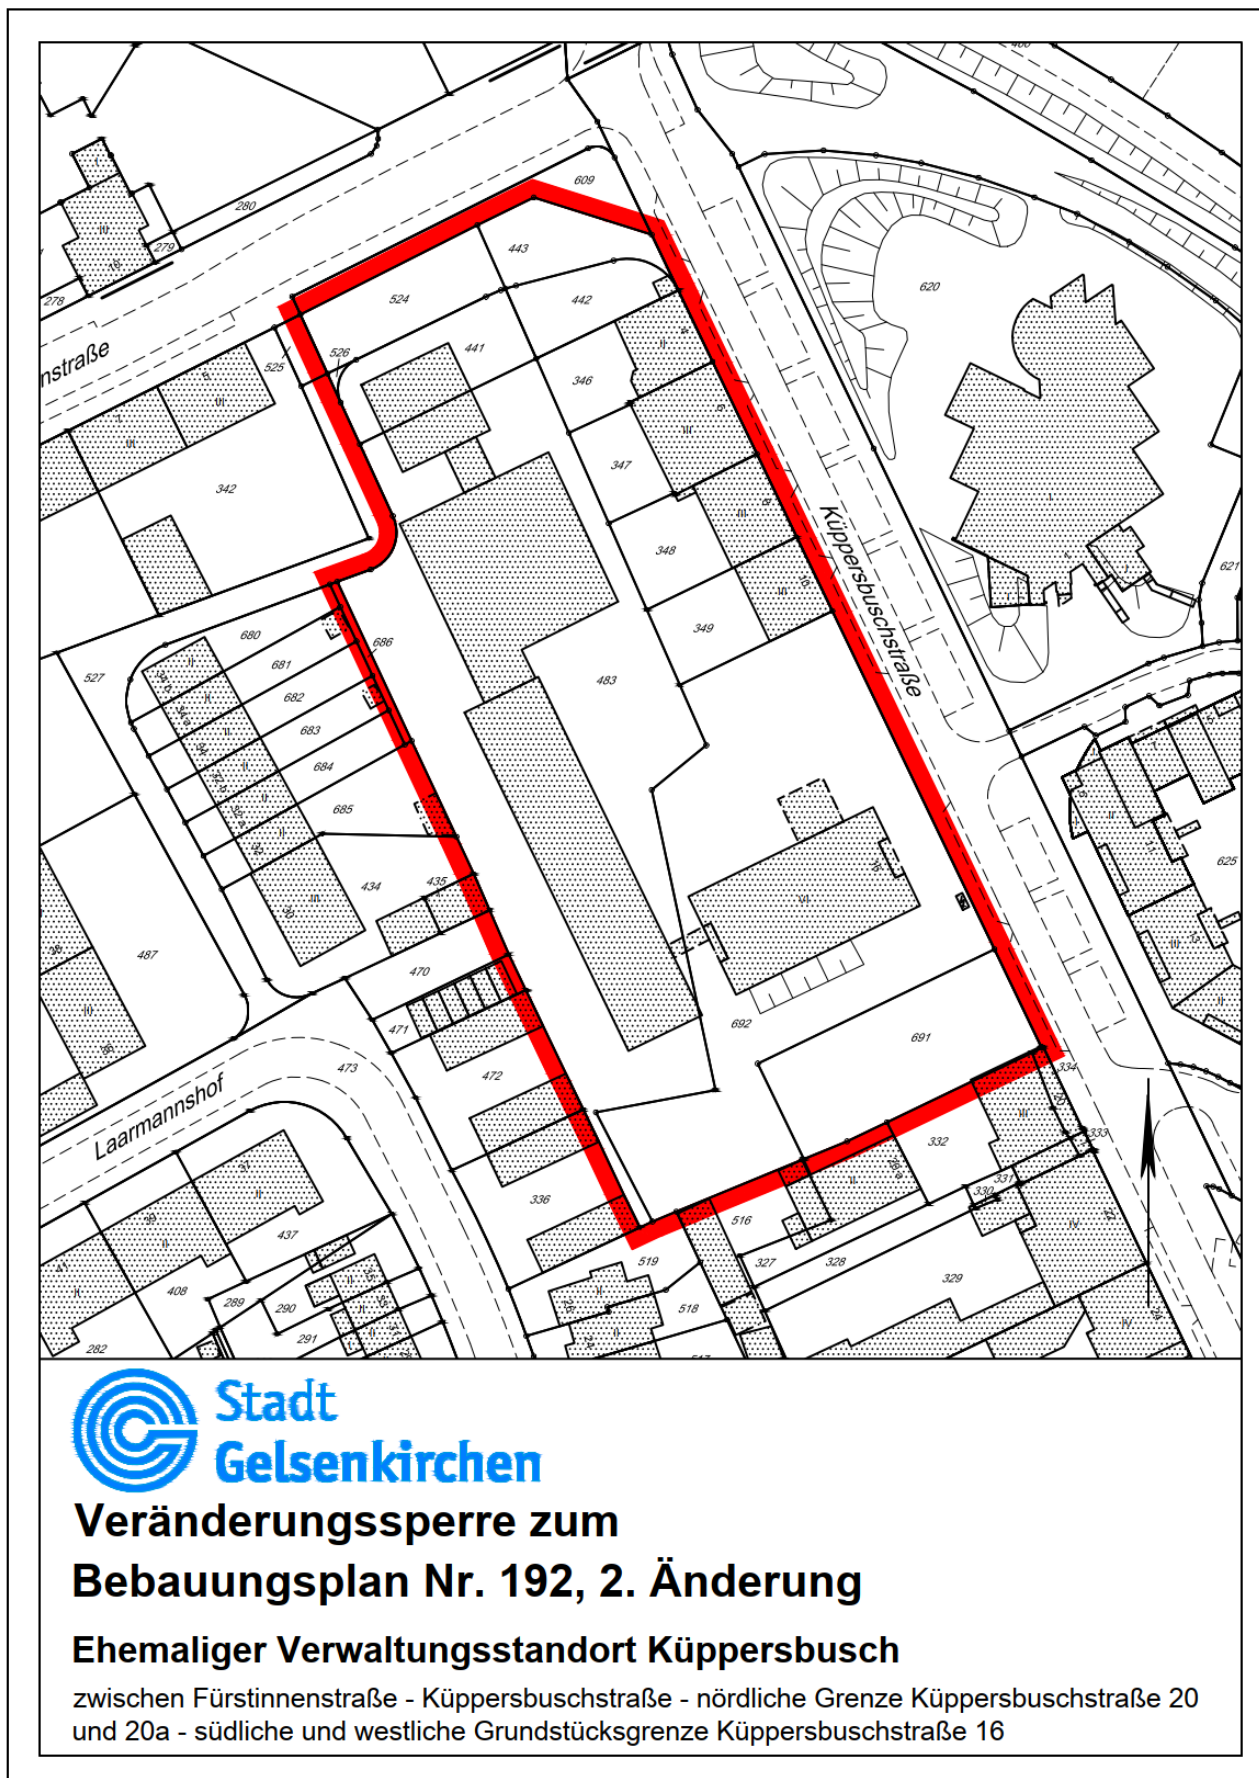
nstraße

Küppersbuschstraße

Laarmannshof

280
279
278
609
443
442
524
526
441
525
346
347
348
349
342
620
621
680
681
682
683
684
685
686
527
483
434
435
487
470
471
472
473
692
691
334
332
333
330
331
336
437
408
289
290
291
282
516
519
518
327
328
329
625

Stadt
Gelsenkirchen

Veränderungssperre zum
Bebauungsplan Nr. 192, 2. Änderung

Ehemaliger Verwaltungsstandort Küppersbusch

zwischen Fürstinnenstraße - Küppersbuschstraße - nördliche Grenze Küppersbuschstraße 20 und 20a - südliche und westliche Grundstücksgrenze Küppersbuschstraße 16